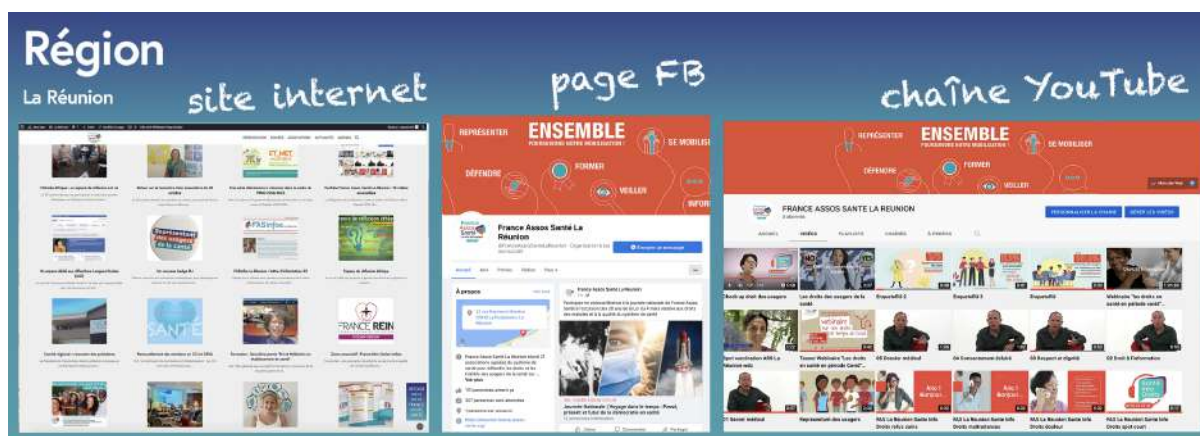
Région

La Réunion

site internet

page FB

chaîne YouTube

REPRÉSENTER
ENSEMBLE
SE MOBILISER
DÉFENDRE
FORMER
VEILLER
INFOR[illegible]

France Assos Santé La Réunion

Envoyer un message

À propos

REPRÉSENTER
ENSEMBLE
SE MOBILISER
DÉFENDRE
FORMER
VEILLER

FRANCE ASSOS SANTE LA REUNION

PERSONNALISER LA CHAÎNE
GÉRER LES VIDÉOS

Check up droit des usagers
Les droits des usagers de la santé
Enquête 2
Enquête 3
Enquête
Webinaire "les droits en santé en période covid"

France Rein

Webinaire "Les droits en santé en période Covid"
04 Dossier médical
04 Consentement éclairé
03 Respect et dignité
03 Droit à l'information
Représentant des usagers
RAJ La Réunion Santé Info Droits
RAJ La Réunion Santé Info Droits
RAJ La Réunion Santé Info Droits